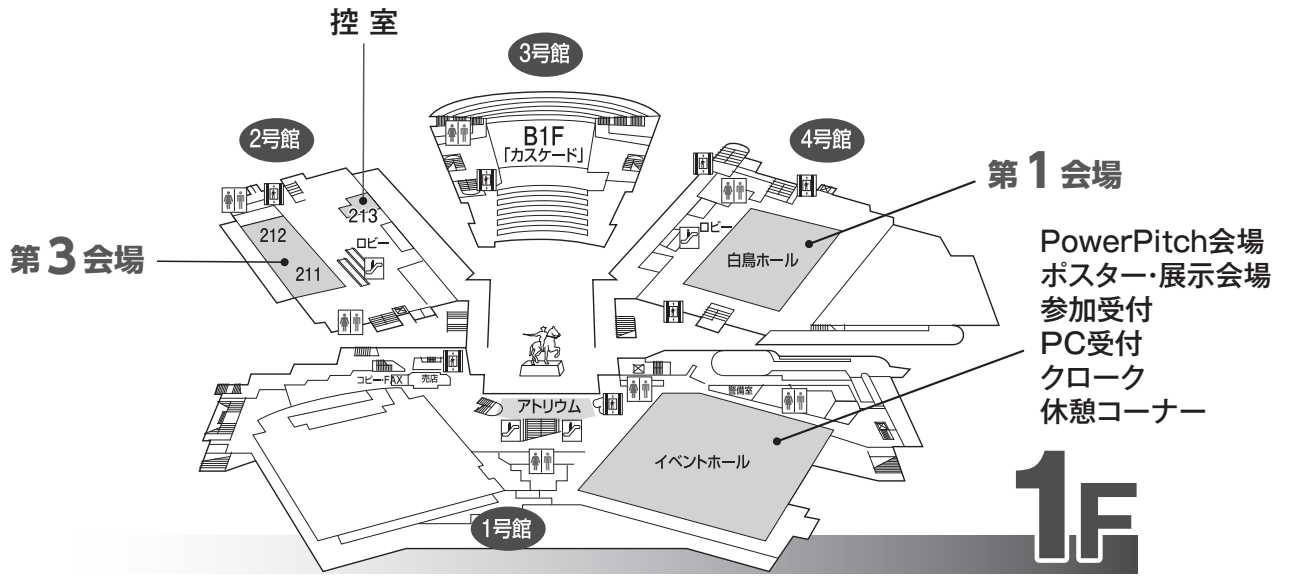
控室

3号館

2号館

B1F
「カスケード」

4号館

第1会場

213

212

211

ロビー

ロビー

第3会場

白鳥ホール

PowerPitch会場
ポスター・展示会場
参加受付
PC受付
クローク
休憩コーナー

コピー・FAX

売店

警備室

アトリウム

イベントホール

1号館

1F